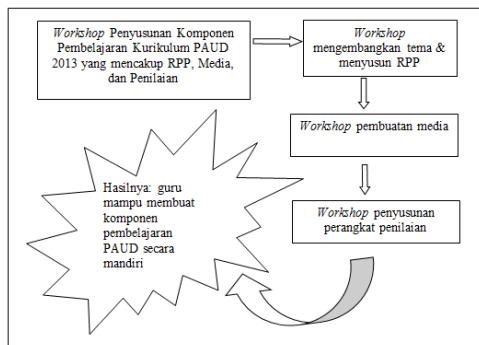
*Workshop* Penyusunan Komponen Pembelajaran Kurikulum PAUD 2013 yang mencakup RPP, Media, dan Penilaian

*Workshop* mengembangkan tema & menyusun RPP

*Workshop* pembuatan media

*Workshop* penyusunan perangkat penilaian

Hasilnya: guru mampu membuat komponen pembelajaran PAUD secara mandiri